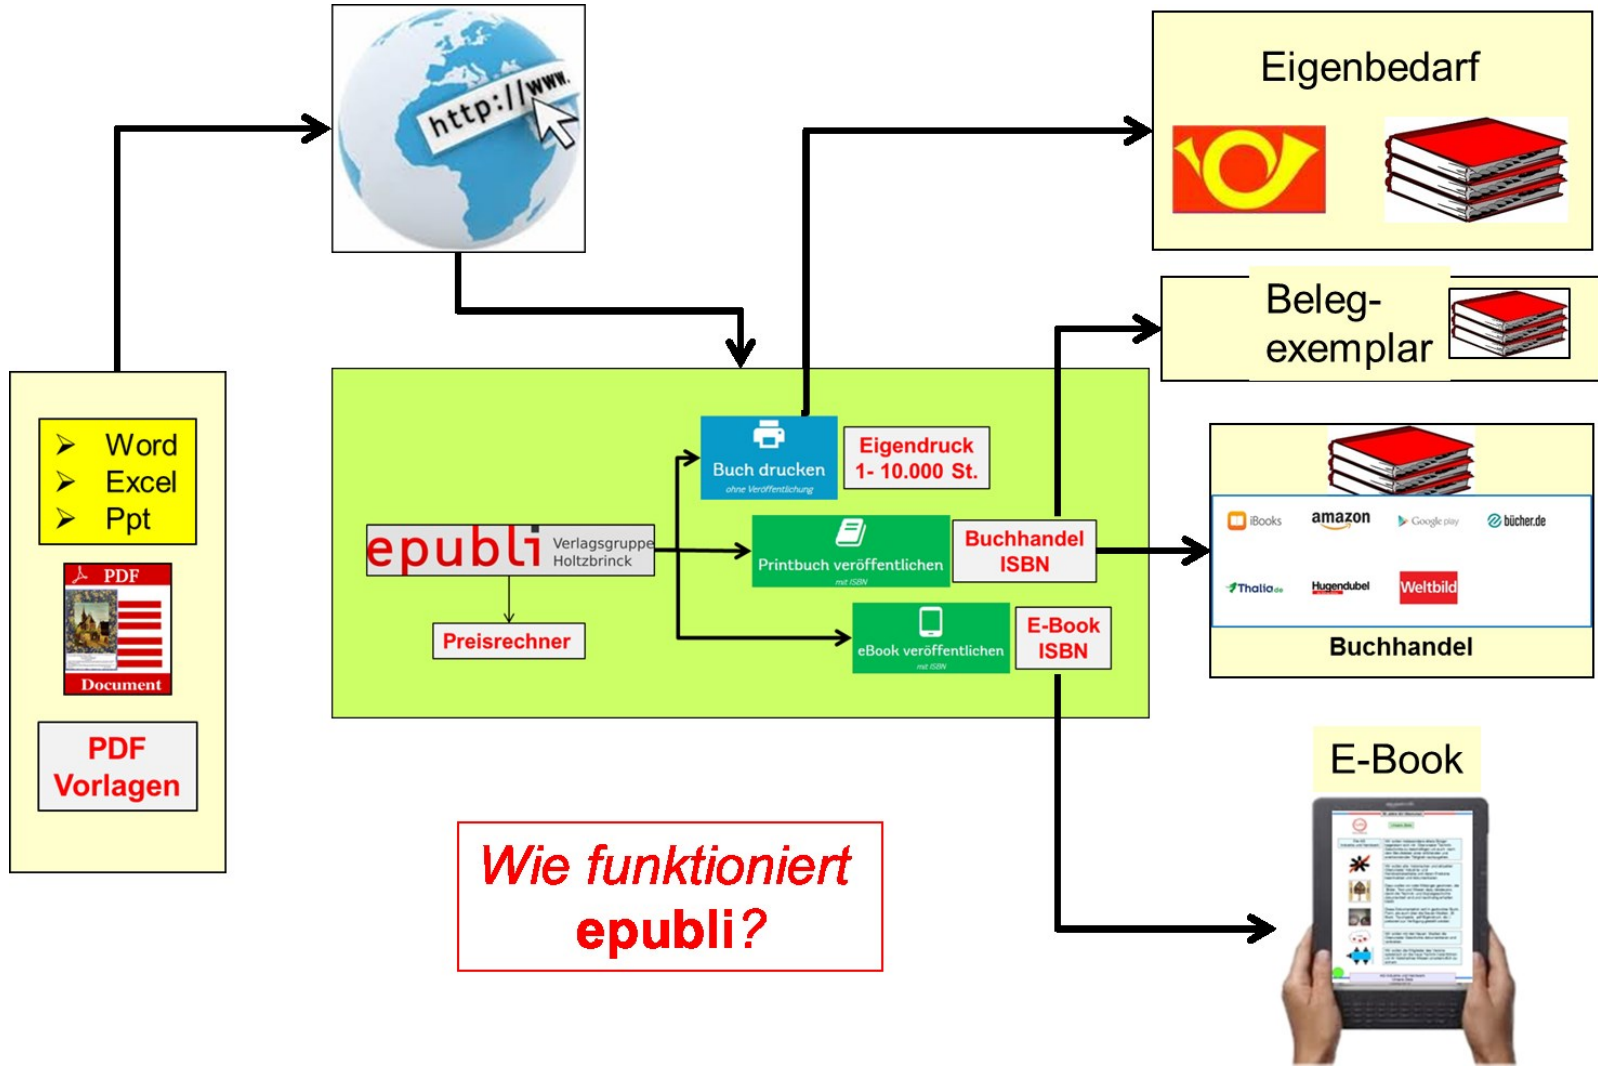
http://www.

Eigenbedarf

Beleg-
exemplar

➢ Word
➢ Excel
➢ Ppt

PDF
Document

PDF
Vorlagen

Buch drucken
ohne Veröffentlichung

Eigendruck
1- 10.000 St.

epubli Verlagsgruppe Holtzbrinck

Printbuch veröffentlichen
mit ISBN

Buchhandel
ISBN

Preisrechner

eBook veröffentlichen
mit ISBN

E-Book
ISBN

iBooks amazon Google play bücher.de
Thalia.de Hugendubel Weltbild

Buchhandel

E-Book

*Wie funktioniert*
**epubli?**